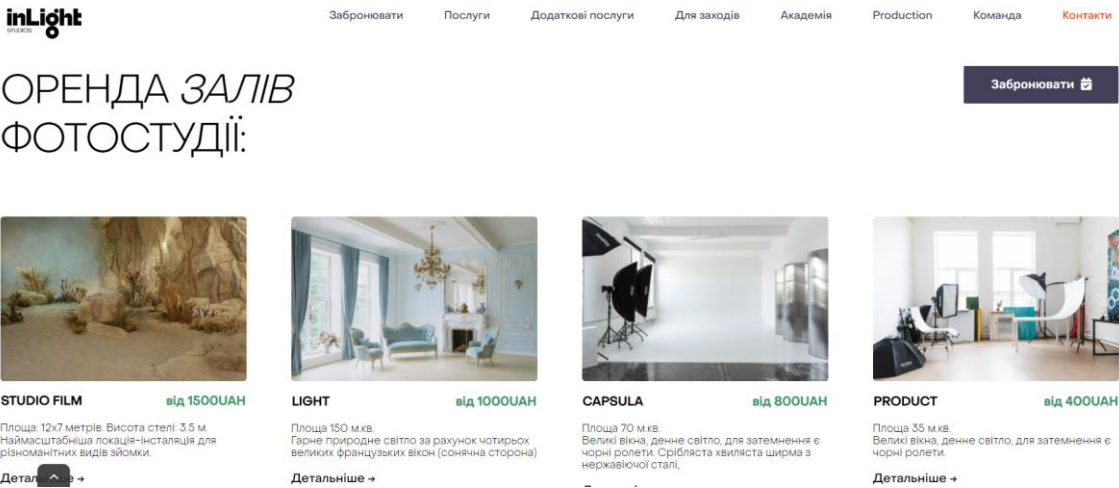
inLight STUDIOS

Забронювати Послуги Додаткові послуги Для заходів Академія Production Команда Контакти

ОРЕНДА *ЗАЛІВ* ФОТОСТУДІЇ:

Забронювати

STUDIO FILM від 1500UAH

Площа: 12x7 метрів. Висота стелі: 3.5 м. Наймасштабніша локація-інсталяція для різноманітних видів зйомки.

Детал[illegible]е →

LIGHT від 1000UAH

Площа 150 м.кв. Гарне природне світло за рахунок чотирьох великих французьких вікон (сонячна сторона)

Детальніше →

CAPSULA від 800UAH

Площа 70 м.кв. Великі вікна, денне світло, для затемнення є чорні ролети. Сріблястa хвиляста ширма з нержавіючої сталі,

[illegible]

PRODUCT від 400UAH

Площа 35 м.кв. Великі вікна, денне світло, для затемнення є чорні ролети.

Детальніше →